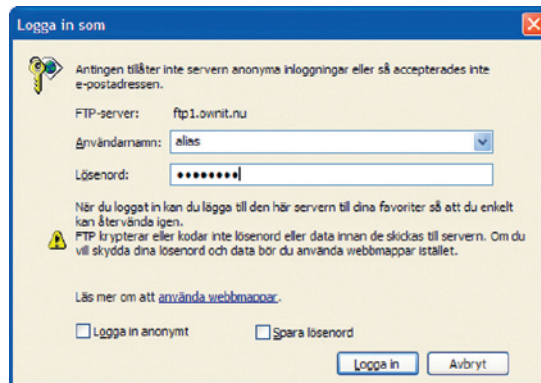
Logga in som

Antingen tillåter inte servern anonyma inloggningar eller så accepterades inte e-postadressen.

FTP-server: ftp1.ownit.nu

Användarnamn: alias

Lösenord: ••••••••

När du loggat in kan du lägga till den här servern till dina favoriter så att du enkelt kan återvända igen.

FTP krypterar eller kodar inte lösenord eller data innan de skickas till servern. Om du vill skydda dina lösenord och data bör du använda webbmappar istället.

Läs mer om att använda webbmappar.

Logga in anonymt

Spara lösenord

Logga in

Avbryt